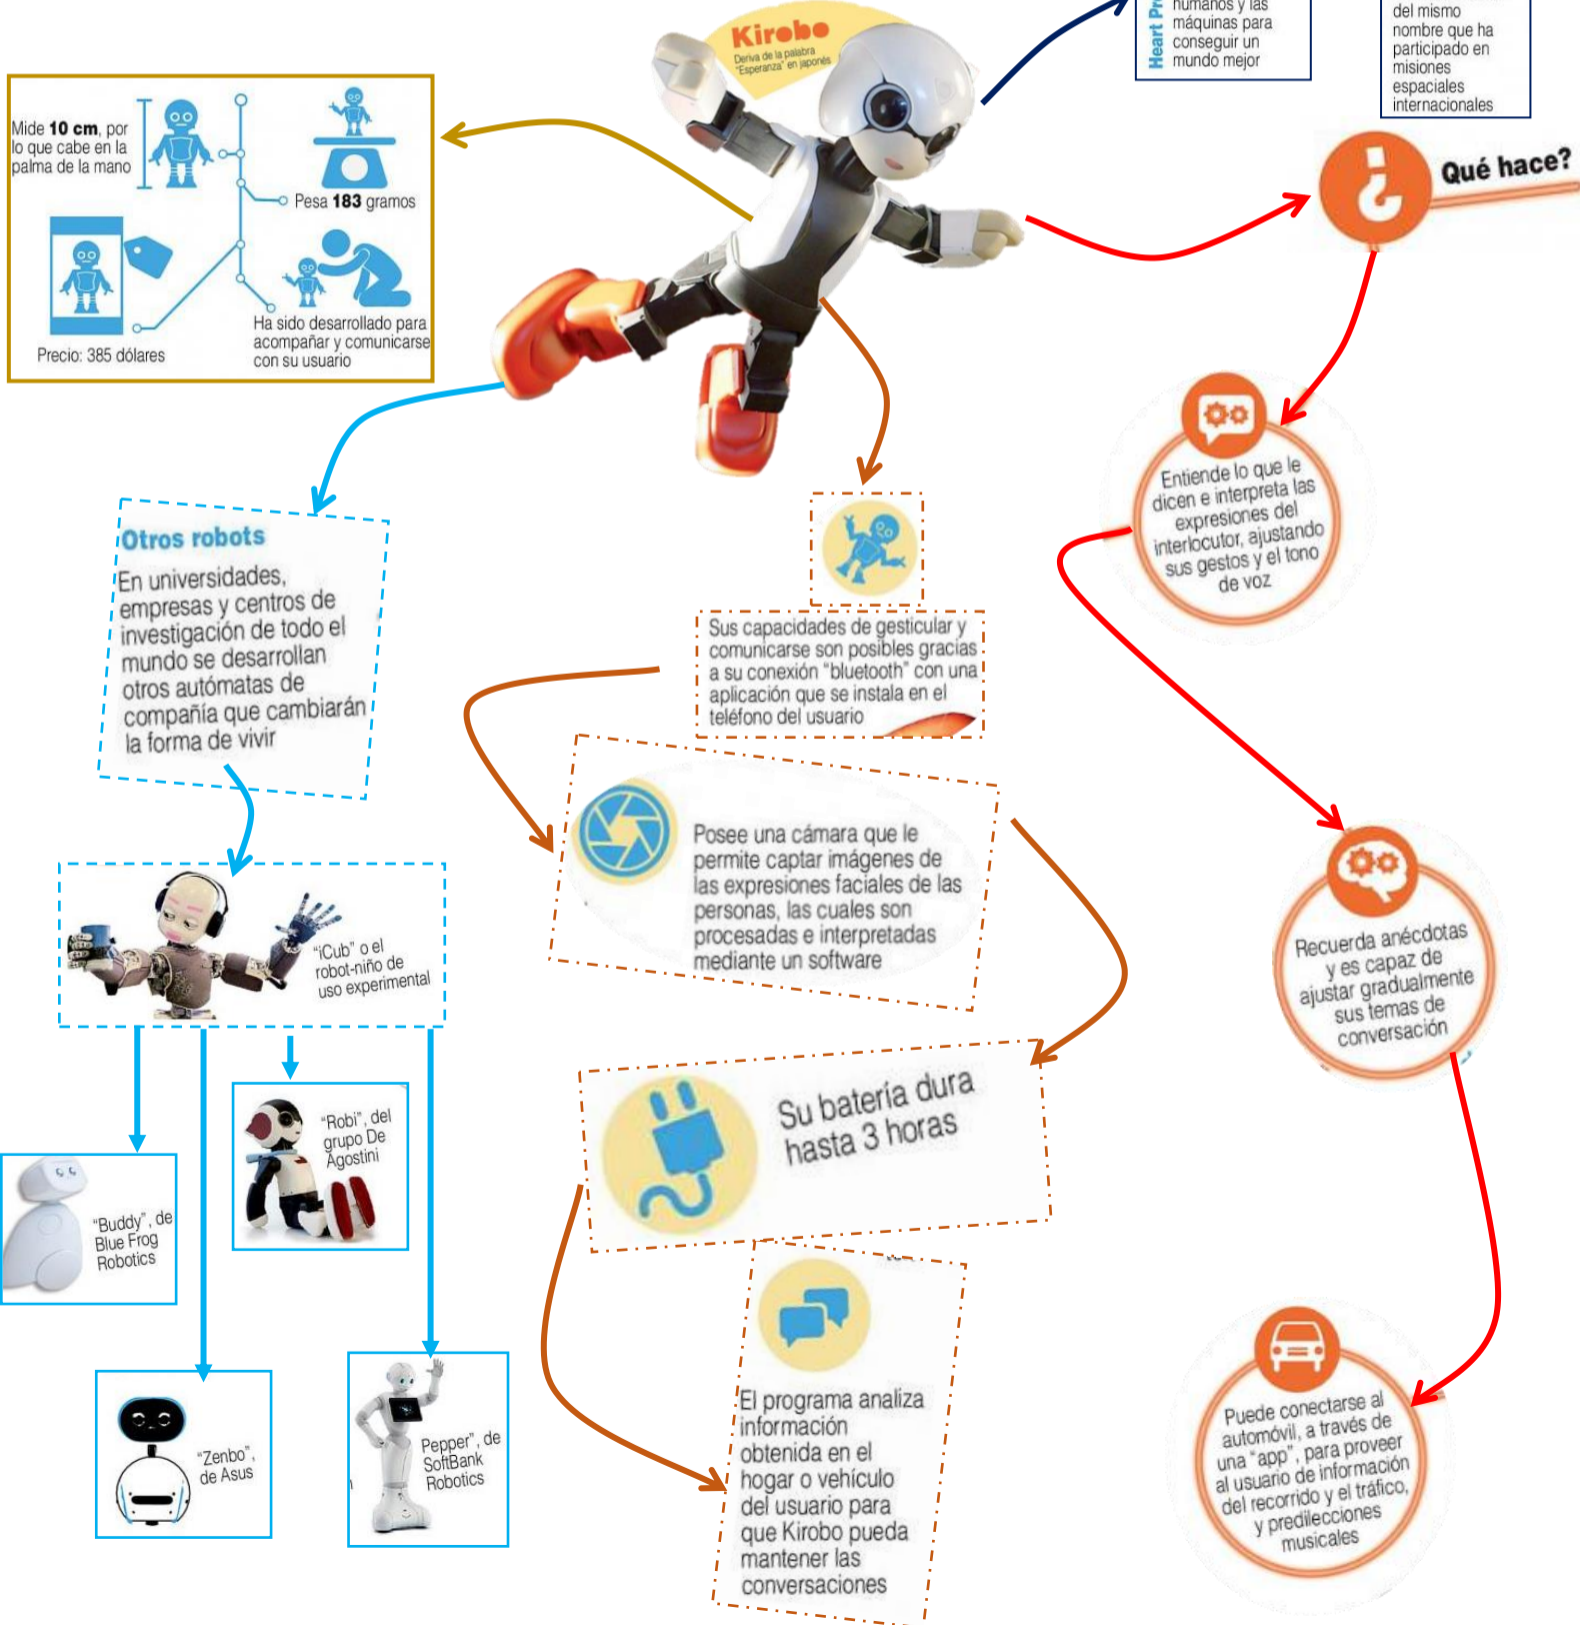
Kirobo
Deriva de la palabra "Esperanza" en japonés

Heart Pr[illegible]
humanos y las máquinas para conseguir un mundo mejor

del mismo nombre que ha participado en misiones espaciales internacionales

Mide **10 cm**, por lo que cabe en la palma de la mano

Pesa **183** gramos

Precio: 385 dólares

Ha sido desarrollado para acompañar y comunicarse con su usuario

Qué hace?

Entiende lo que le dicen e interpreta las expresiones del interlocutor, ajustando sus gestos y el tono de voz

Recuerda anécdotas y es capaz de ajustar gradualmente sus temas de conversación

Puede conectarse al automóvil, a través de una "app", para proveer al usuario de información del recorrido y el tráfico, y predilecciones musicales

Otros robots
En universidades, empresas y centros de investigación de todo el mundo se desarrollan otros autómatas de compañía que cambiarán la forma de vivir

"iCub" o el robot-niño de uso experimental

"Robi", del grupo De Agostini

"Buddy", de Blue Frog Robotics

"Zenbo", de Asus

Pepper", de SoftBank Robotics

Sus capacidades de gesticular y comunicarse son posibles gracias a su conexión "bluetooth" con una aplicación que se instala en el teléfono del usuario

Posee una cámara que le permite captar imágenes de las expresiones faciales de las personas, las cuales son procesadas e interpretadas mediante un software

Su batería dura hasta 3 horas

El programa analiza información obtenida en el hogar o vehículo del usuario para que Kirobo pueda mantener las conversaciones